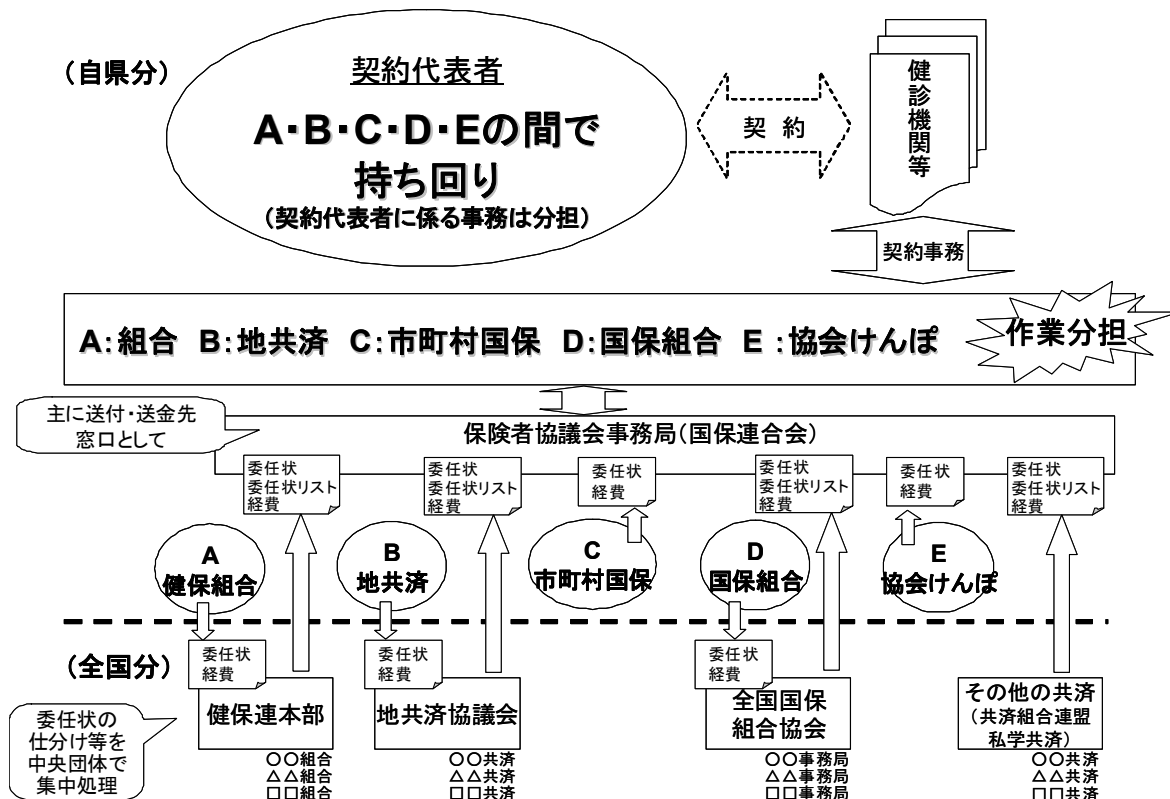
（自県分）

契約代表者

A･B･C･D･Eの間で持ち回り

（契約代表者に係る事務は分担）

契約

健診機関等

契約事務

A:組合　B:地共済　C:市町村国保　D:国保組合　E：協会けんぽ

作業分担

主に送付・送金先窓口として

保険者協議会事務局（国保連合会）

委任状
委任状リスト
経費

委任状
委任状リスト
経費

委任状
経費

委任状
委任状リスト
経費

委任状
経費

委任状
委任状リスト
経費

A
健保組合

B
地共済

C
市町村国保

D
国保組合

E
協会けんぽ

（全国分）

委任状
経費

委任状
経費

委任状
経費

委任状の仕分け等を中央団体で集中処理

健保連本部

地共済協議会

全国国保組合協会

その他の共済
（共済組合連盟
私学共済）

〇〇組合
△△組合
□□組合

〇〇共済
△△共済
□□共済

〇〇事務局
△△事務局
□□事務局

〇〇共済
△△共済
□□共済